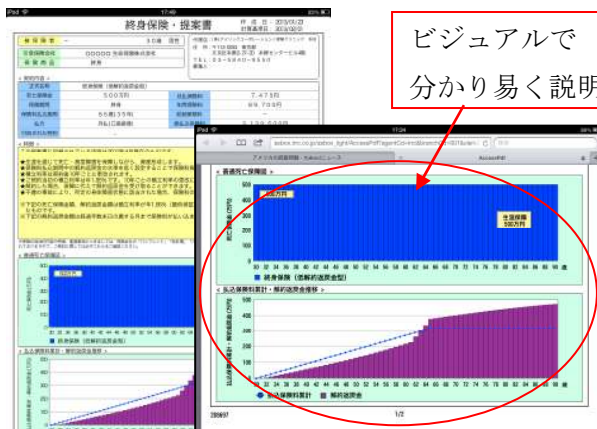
ビジュアルで
分かり易く説明

終身保険・提案書

iPad
17:24
アメリカ生命保険ニュース
AccessPdf

＜普通死亡保障額＞
500万円
普通保険
500万円
終身保険（低解約返戻金型）

＜払込保険料累計・解約返戻金推移＞
払込保険料累計
解約返戻金

1/2